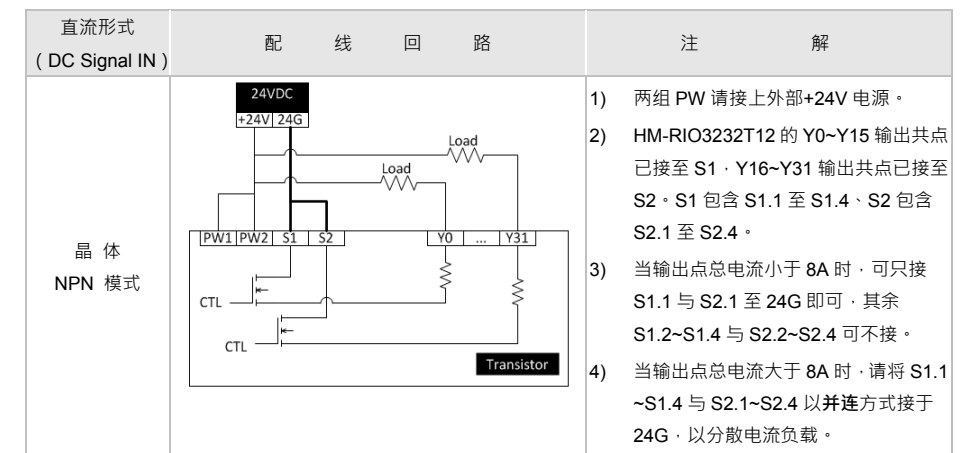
| 直流形式 ( DC Signal IN ) | 配 线 回 路 | 注 解 |
|---|---|---|
| 晶 体 NPN 模式 | 24VDC +24V 24G Load Load PW1 PW2 S1 S2 Y0 ... Y31 CTL CTL Transistor | 1) 两组 PW 请接上外部+24V 电源。 2) HM-RIO3232T12 的 Y0~Y15 输出共点已接至 S1，Y16~Y31 输出共点已接至 S2。S1 包含 S1.1 至 S1.4、S2 包含 S2.1 至 S2.4。 3) 当输出点总电流小于 8A 时，可只接 S1.1 与 S2.1 至 24G 即可，其余 S1.2~S1.4 与 S2.2~S2.4 可不接。 4) 当输出点总电流大于 8A 时，请将 S1.1 ~S1.4 与 S2.1~S2.4 以并连方式接于 24G，以分散电流负载。 |